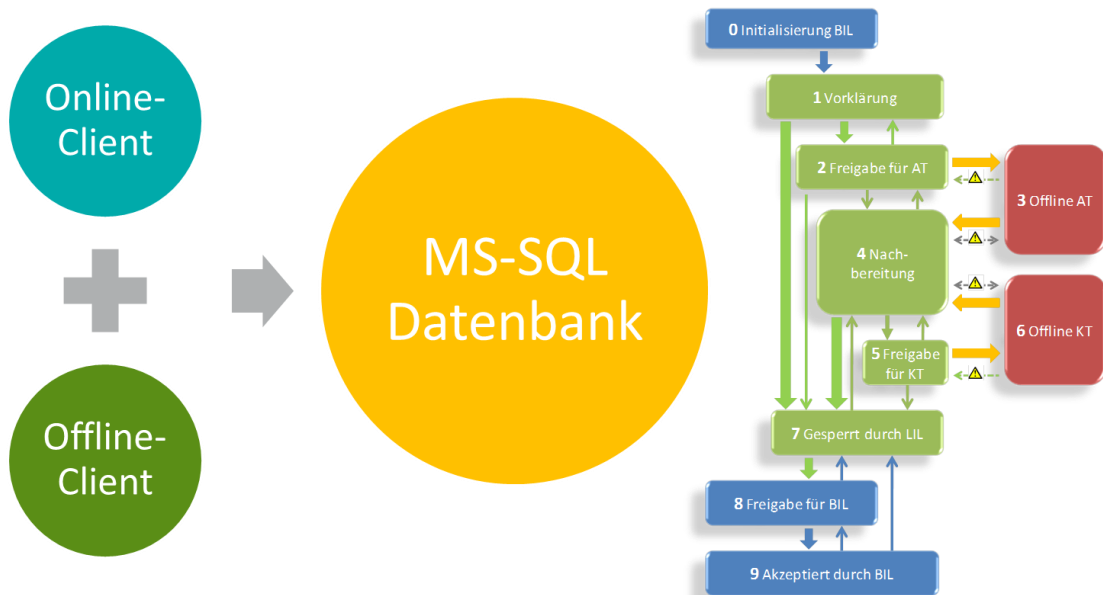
Online-Client

Offline-Client

MS-SQL Datenbank

0 Initialisierung BIL

1 Vorklärung

2 Freigabe für AT

3 Offline AT

4 Nachbereitung

5 Freigabe für KT

6 Offline KT

7 Gesperrt durch LIL

8 Freigabe für BIL

9 Akzeptiert durch BIL